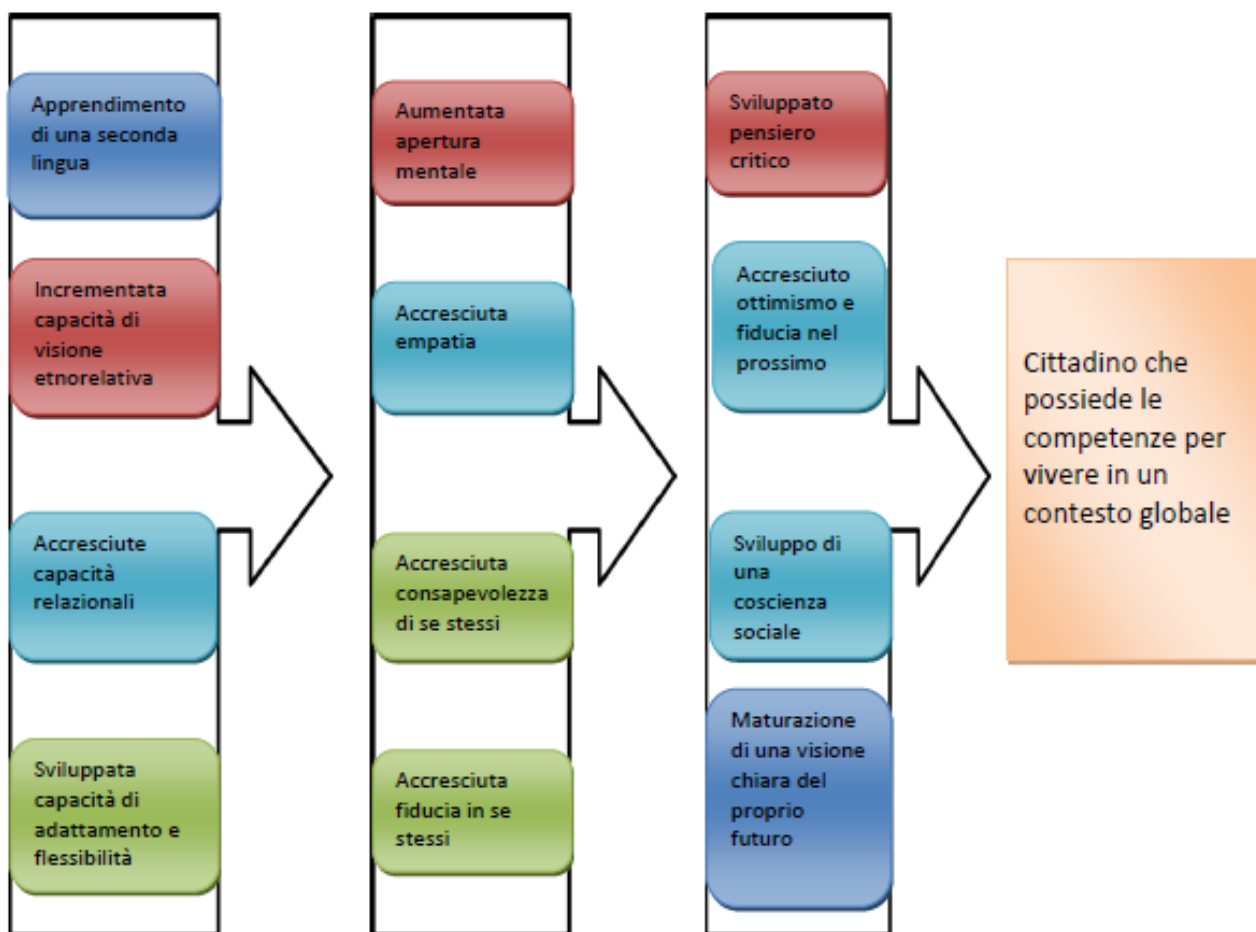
Apprendimento di una seconda lingua

Incrementata capacità di visione etnorelativa

Accresciute capacità relazionali

Sviluppata capacità di adattamento e flessibilità

Aumentata apertura mentale

Accresciuta empatia

Accresciuta consapevolezza di se stessi

Accresciuta fiducia in se stessi

Sviluppato pensiero critico

Accresciuto ottimismo e fiducia nel prossimo

Sviluppo di una coscienza sociale

Maturazione di una visione chiara del proprio futuro

Cittadino che possiede le competenze per vivere in un contesto globale